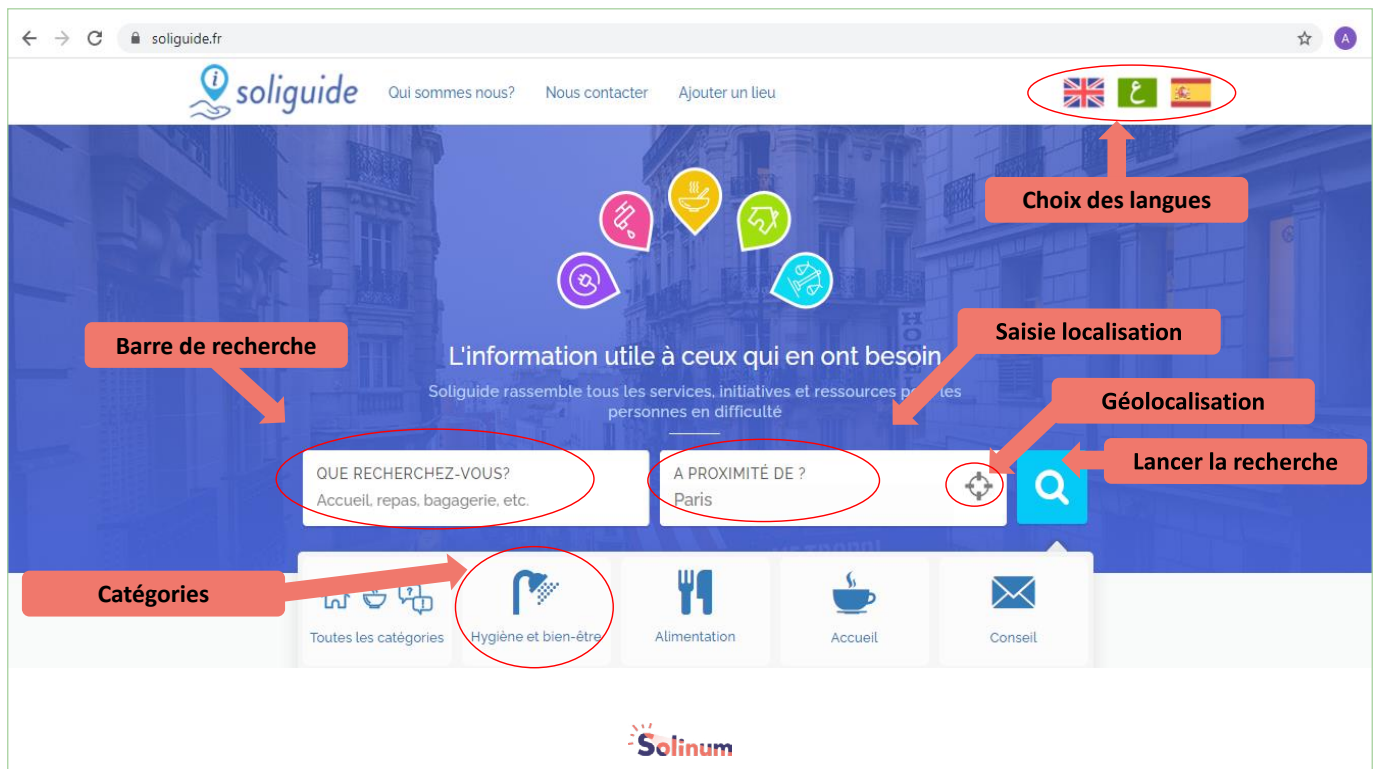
soliguide.fr

soliguide Qui sommes nous? Nous contacter Ajouter un lieu

ع

Choix des langues

Barre de recherche

Saisie localisation

L'information utile à ceux qui en ont besoin

Soliguide rassemble tous les services, initiatives et ressources pour les personnes en difficulté

Géolocalisation

Lancer la recherche

QUE RECHERCHEZ-VOUS?
Accueil, repas, bagagerie, etc.

A PROXIMITÉ DE ?
Paris

Catégories

Toutes les catégories

Hygiène et bien-être

Alimentation

Accueil

Conseil

Solinum